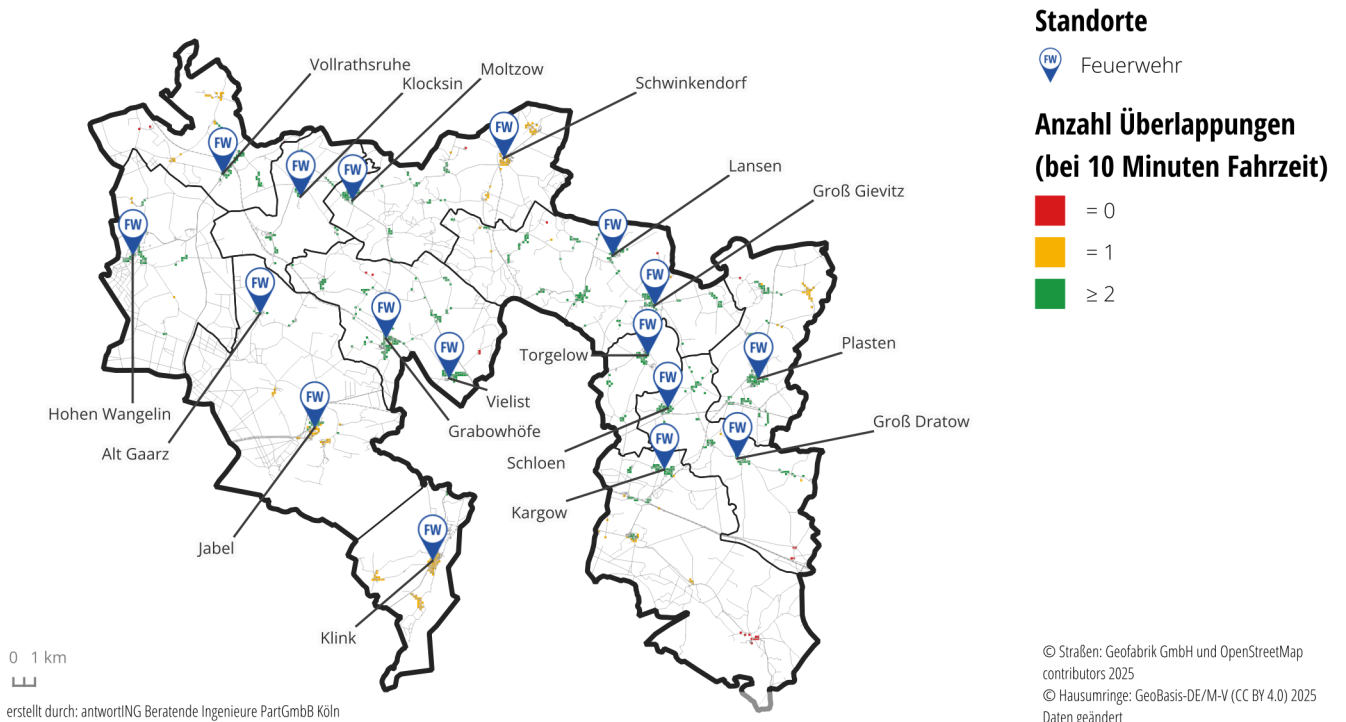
Standorte

FW Feuerwehr

Anzahl Überlappungen
(bei 10 Minuten Fahrzeit)

= 0
= 1
≥ 2

Vollrathsruhe
Klocksin
Moltzow
Schwinkendorf
Lansen
Groß Gievitz
Torgelow
Plasten
Groß Dratow
Hohen Wangelin
Alt Gaarz
Vielist
Grabowhöfe
Schloen
Kargow
Jabel
Klink

FW FW FW FW FW FW FW FW FW FW FW FW FW FW FW FW FW

0 1 km

erstellt durch: antwortING Beratende Ingenieure PartGmbB Köln

© Straßen: Geofabrik GmbH und OpenStreetMap contributors 2025
© Hausumringe: GeoBasis-DE/M-V (CC BY 4.0) 2025
Daten geändert